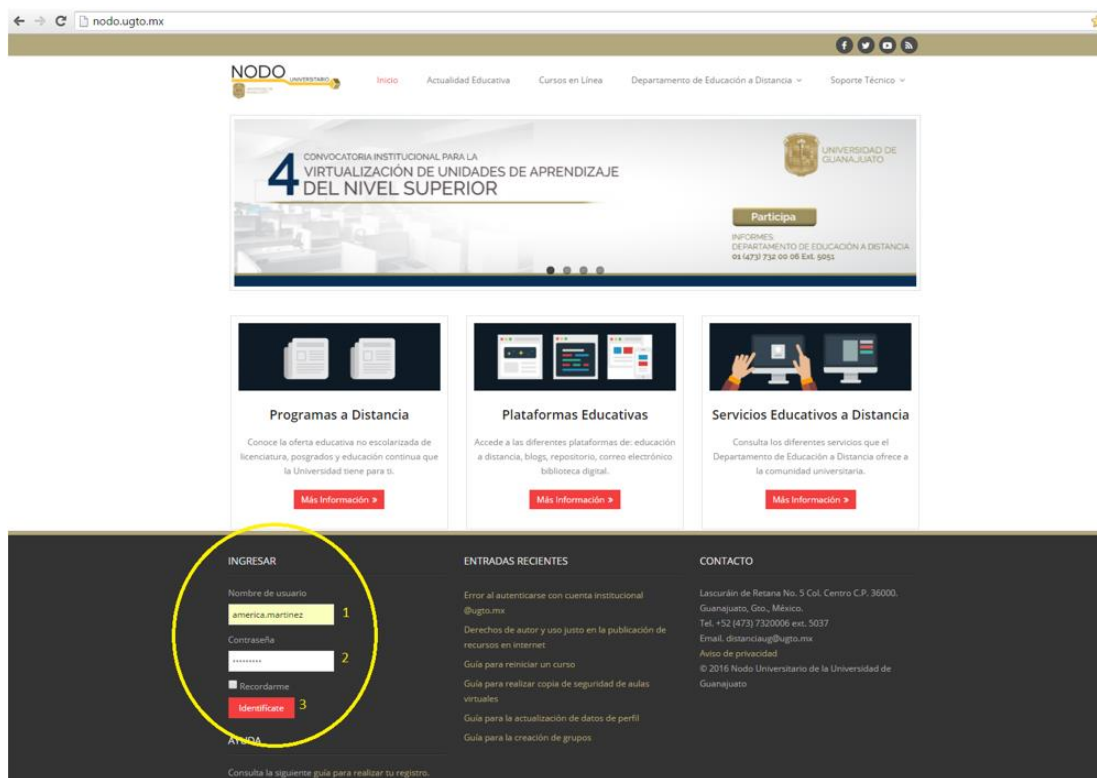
nodo.ugto.mx

NODO UNIVERSITARIO

Inicio Actualidad Educativa Cursos en Línea Departamento de Educación a Distancia Soporte Técnico

4 CONVOCATORIA INSTITUCIONAL PARA LA VIRTUALIZACIÓN DE UNIDADES DE APRENDIZAJE DEL NIVEL SUPERIOR

UNIVERSIDAD DE GUANAJUATO

Participa

INFORMES DEPARTAMENTO DE EDUCACIÓN A DISTANCIA 01 (473) 732 00 06 Ext. 5051

Programas a Distancia

Conoce la oferta educativa no escolarizada de licenciatura, posgrados y educación continua que la Universidad tiene para ti.

Más Información »

Plataformas Educativas

Accede a las diferentes plataformas de: educación a distancia, blogs, repositorio, correo electrónico biblioteca digital.

Más Información »

Servicios Educativos a Distancia

Consulta los diferentes servicios que el Departamento de Educación a Distancia ofrece a la comunidad universitaria.

Más Información »

INGRESAR

Nombre de usuario

america.martinez 1

Contraseña

•••••••• 2

Recordarme

Identifícate 3

AYUDA

Consulta la siguiente guía para realizar tu registro.

ENTRADAS RECIENTES

Error al autenticarse con cuenta institucional @ugto.mx

Derechos de autor y uso justo en la publicación de recursos en internet

Guía para reiniciar un curso

Guía para realizar copia de seguridad de aulas virtuales

Guía para la actualización de datos de perfil

Guía para la creación de grupos

CONTACTO

Lascuráin de Retana No. 5 Col. Centro C.P. 36000. Guanajuato, Gto., México.
Tel. +52 (473) 7320006 ext. 5037
Email. distanciaug@ugto.mx
Aviso de privacidad
© 2016 Nodo Universitario de la Universidad de Guanajuato